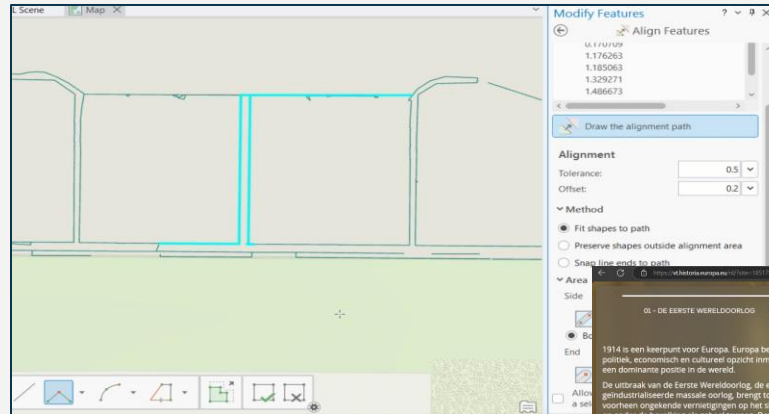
L Scene
Map
Modify Features
? ⌄ ⫶ ×
Align Features
0.170709
1.176263
1.185063
1.329271
1.486673
Draw the alignment path
Alignment
Tolerance:
0.5
Offset:
0.2
Method
Fit shapes to path
Preserve shapes outside alignment area
Snap line ends to path
Area
Side
Bo
End
Allow
a sel
https://vl.historia.europa.eu/nl/?site=1851
01 - DE EERSTE WERELDOORLOG
1914 is een keerpunt voor Europa. Europa be politiek, economisch en cultureel opzicht inm een dominante positie in de wereld.
De uitbraak van de Eerste Wereldoorlog, de e geïndustrialiseerde massale oorlog, brengt to voorheen ongekende vernietigingen op het s